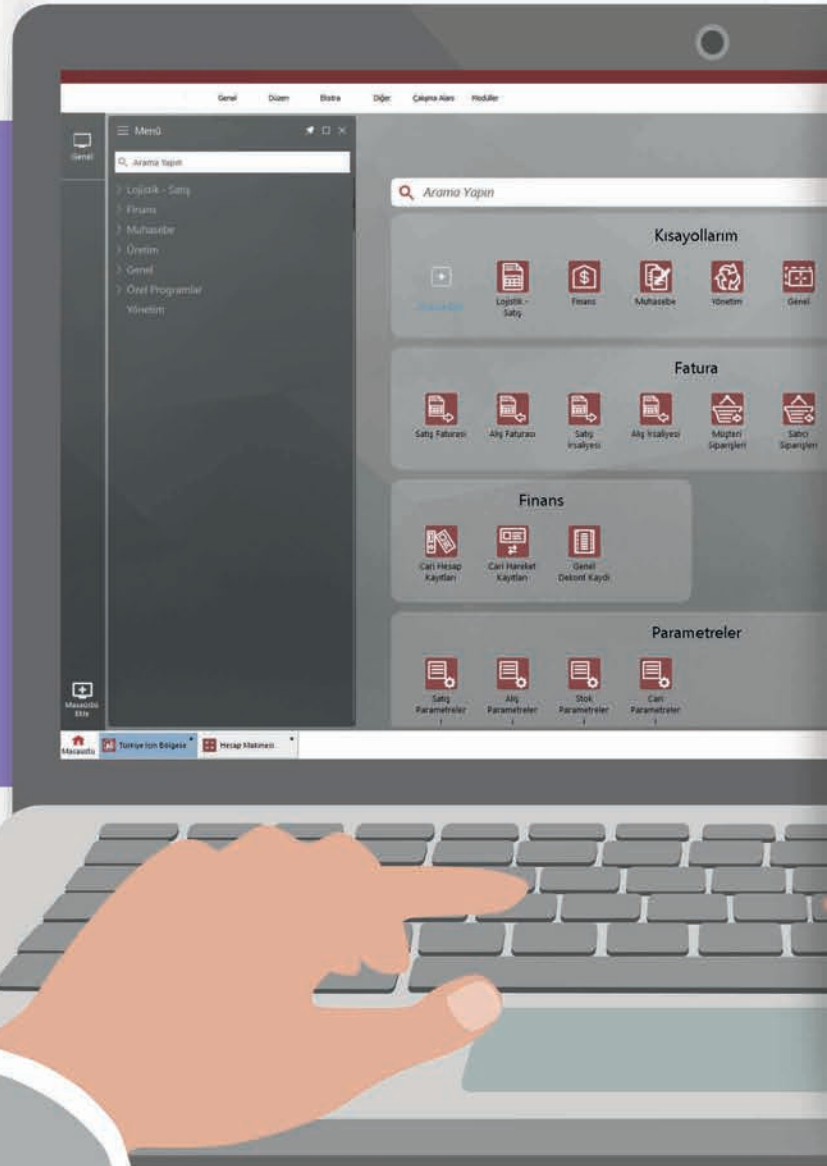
Genel Düzen Ekstra Diğer Çalışma Alanı Modüller

Genel

Menü

Arama Yapın

Lojistik - Satış
Finans
Muhasebe
Üretim
Genel
Özel Programlar
Yönetim

Masaüstü Ekle

Arama Yapın

Kısayollarım

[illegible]
Lojistik - Satış
Finans
Muhasebe
Yönetim
Genel

Fatura

Satış Faturası
Alış Faturası
Satış İrsaliyesi
Alış İrsaliyesi
Müşteri Siparişleri
Satıcı Siparişleri

Finans

Cari Hesap Kayıtları
Cari Hareket Kayıtları
Genel Dekont Kaydı

Parametreler

Satış Parametreler
Alış Parametreler
Stok Parametreler
Cari Parametreler

Masaüstü
Türkiye İçin Bölgese
Hesap Makinesi